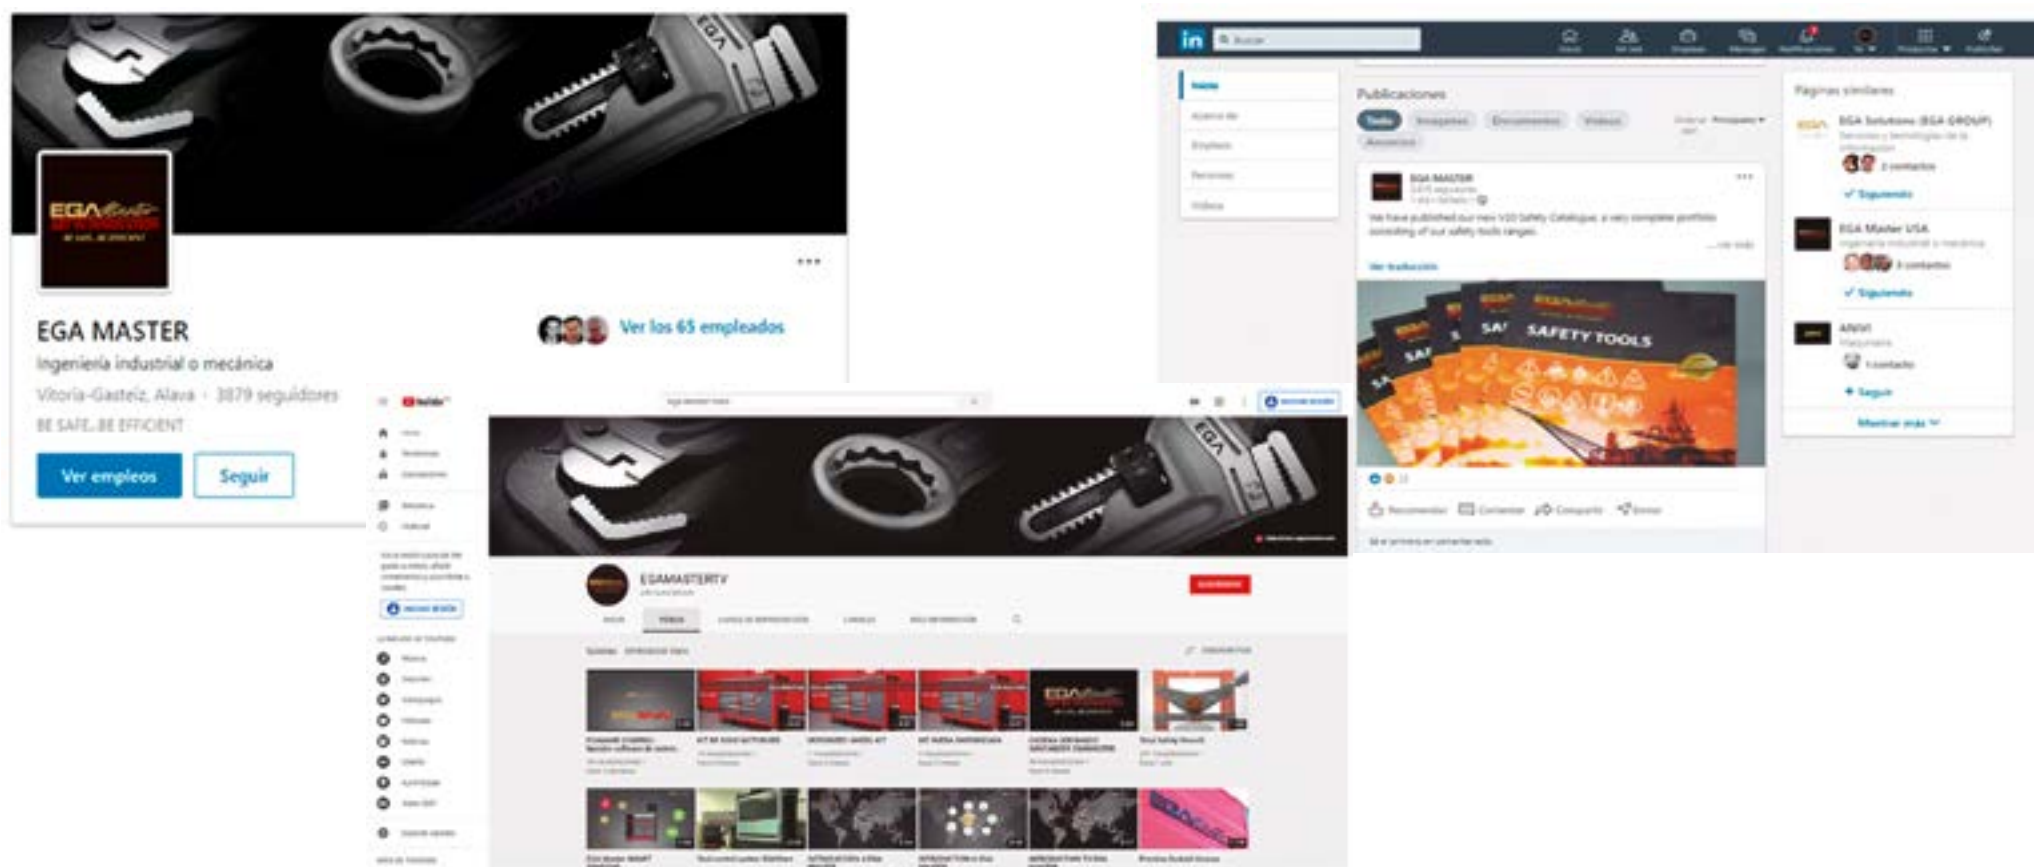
EGA MASTER

Ingeniería industrial o mecánica

Vitoria-Gasteiz, Alava · 3879 seguidores

BE SAFE, BE EFFICIENT

Ver empleos

Seguir

Ver los 65 empleados

in

Publicaciones

Todo

Imágenes

Documentos

Vídeos

Anuncios

Inicio

Acerca de

Empleos

Personas

Vídeos

EGA MASTER

We have published our new V20 Safety Catalogue, a very complete portfolio consisting of our safety tools ranges.

...ver más

Ver traducción

SAFETY TOOLS

Recomendar

Comentar

Compartir

Enviar

Páginas similares

EGA Solutions (EGA GROUP)

2 contactos

✓ Siguiendo

EGA Master USA

Ingeniería industrial o mecánica

3 contactos

✓ Siguiendo

ANVI

1 contacto

+ Seguir

Mostrar más

YouTube

EGA

EGAMASTERTV

SUSCRIBIRSE

VÍDEOS

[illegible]